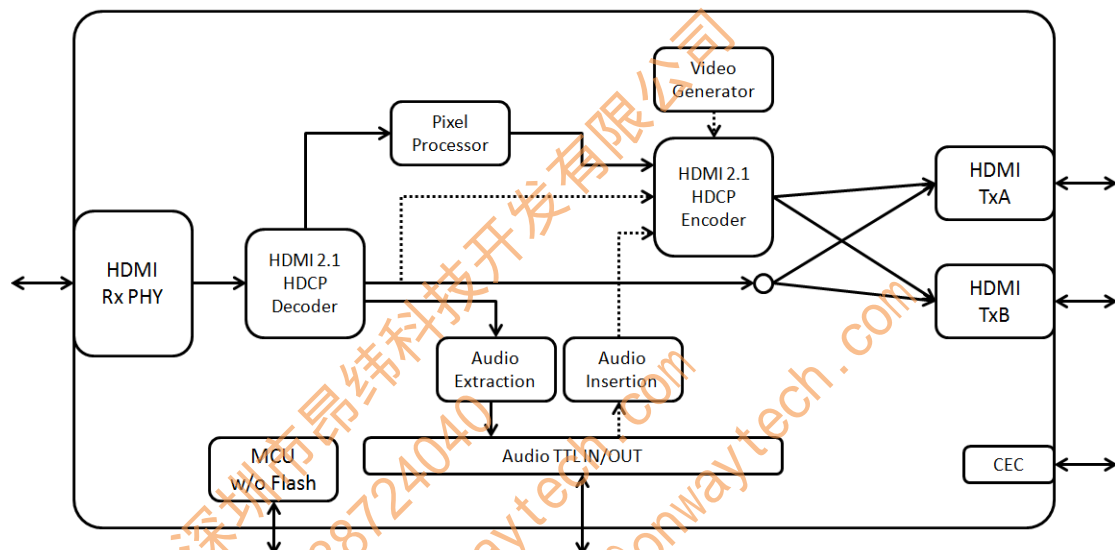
Video Generator

Pixel Processor

HDMI 2.1 HDCP Encoder

HDMI TxA

HDMI Rx PHY

HDMI 2.1 HDCP Decoder

HDMI TxB

Audio Extraction

Audio Insertion

MCU w/o Flash

Audio TTL IN/OUT

CEC

深圳市昂纬科技开发有限公司

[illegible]872404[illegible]

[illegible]aytech.com

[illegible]onwaytech.com